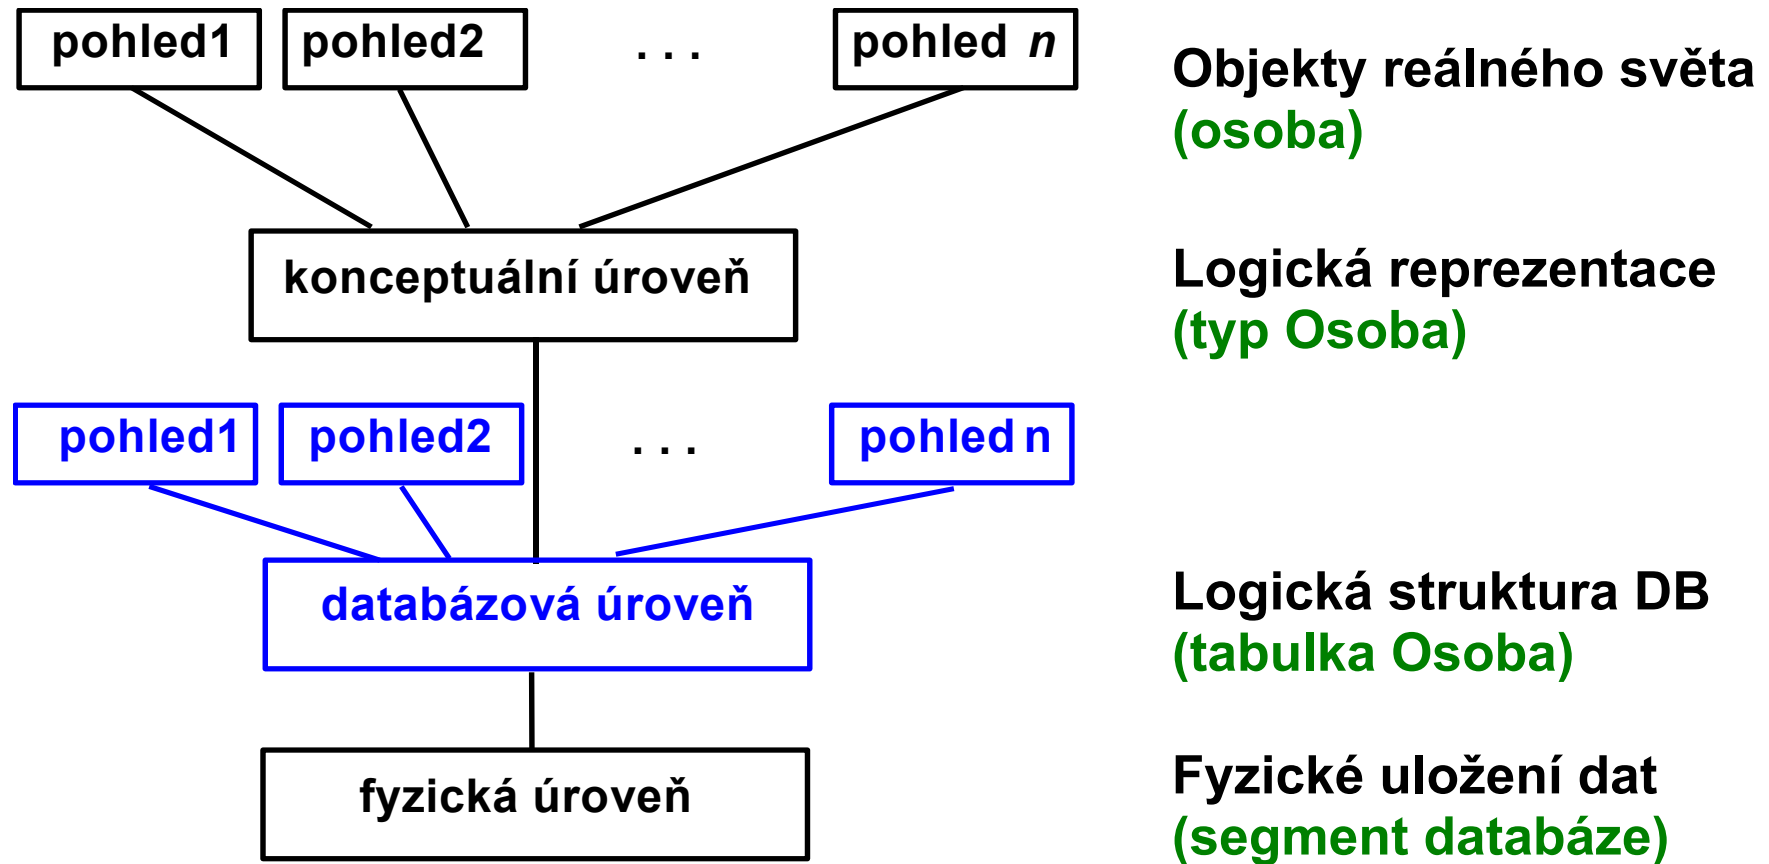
pohled1
pohled2
. . .
pohled *n*

Objekty reálného světa
(osoba)

konceptuální úroveň

Logická reprezentace
(typ Osoba)

pohled1
pohled2
. . .
pohled n

databázová úroveň

Logická struktura DB
(tabulka Osoba)

fyzická úroveň

Fyzické uložení dat
(segment databáze)